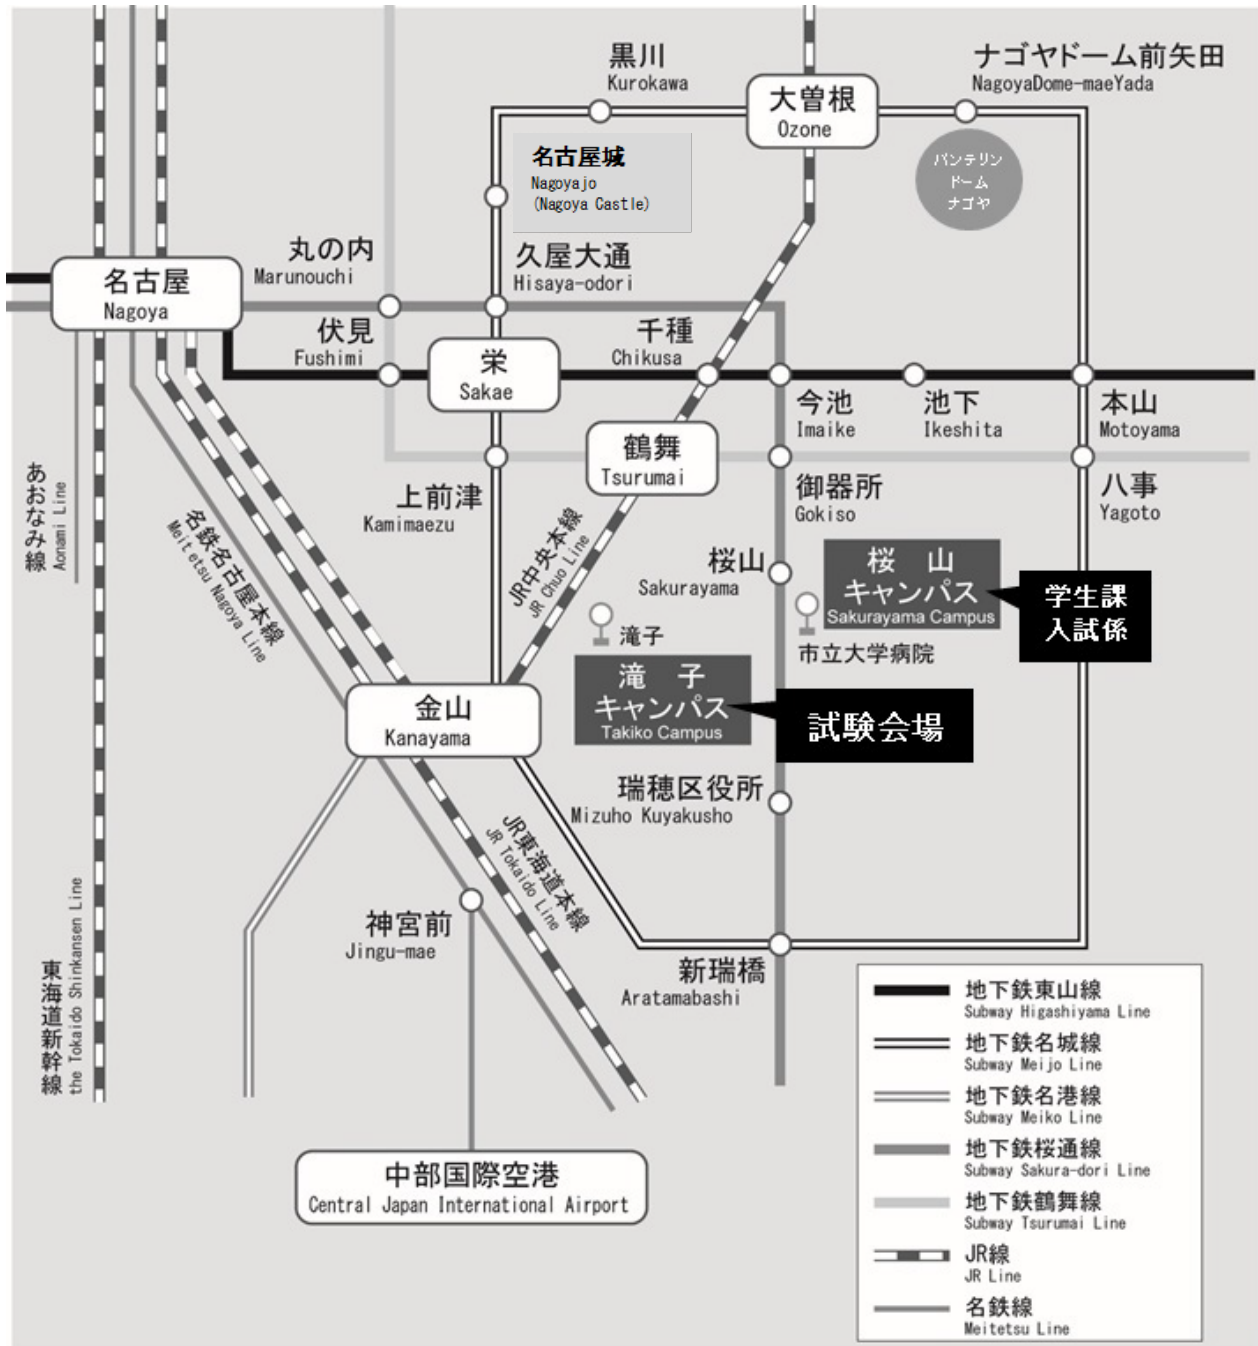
黒川
Kurokawa

大曽根
Ozone

ナゴヤドーム前矢田
NagoyaDome-maeYada

名古屋城
Nagoyajo
(Nagoya Castle)

バンテリンドームナゴヤ

丸の内
Marunouchi

久屋大通
Hisaya-odori

名古屋
Nagoya

伏見
Fushimi

栄
Sakae

千種
Chikusa

今池
Imaike

池下
Ikeshita

本山
Motoyama

鶴舞
Tsurumai

御器所
Gokiso

八事
Yagoto

上前津
Kamimaezu

あおなみ線
Aonami Line

名鉄名古屋本線
Meitetsu Nagoya Line

JR中央本線
JR Chuo Line

桜山
Sakurayama

桜 山
キャンパス
Sakurayama Campus

学生課
入試係

滝子

市立大学病院

滝 子
キャンパス
Takiko Campus

試験会場

金山
Kanayama

瑞穂区役所
Mizuho Kuyakusho

JR東海道本線
JR Tokaido Line

神宮前
Jingu-mae

新瑞橋
Aratamabashi

東海道新幹線
the Tokaido Shinkansen Line

中部国際空港
Central Japan International Airport

地下鉄東山線
Subway Higashiyama Line
地下鉄名城線
Subway Meijo Line
地下鉄名港線
Subway Meiko Line
地下鉄桜通線
Subway Sakura-dori Line
地下鉄鶴舞線
Subway Tsurumai Line
JR線
JR Line
名鉄線
Meitetsu Line